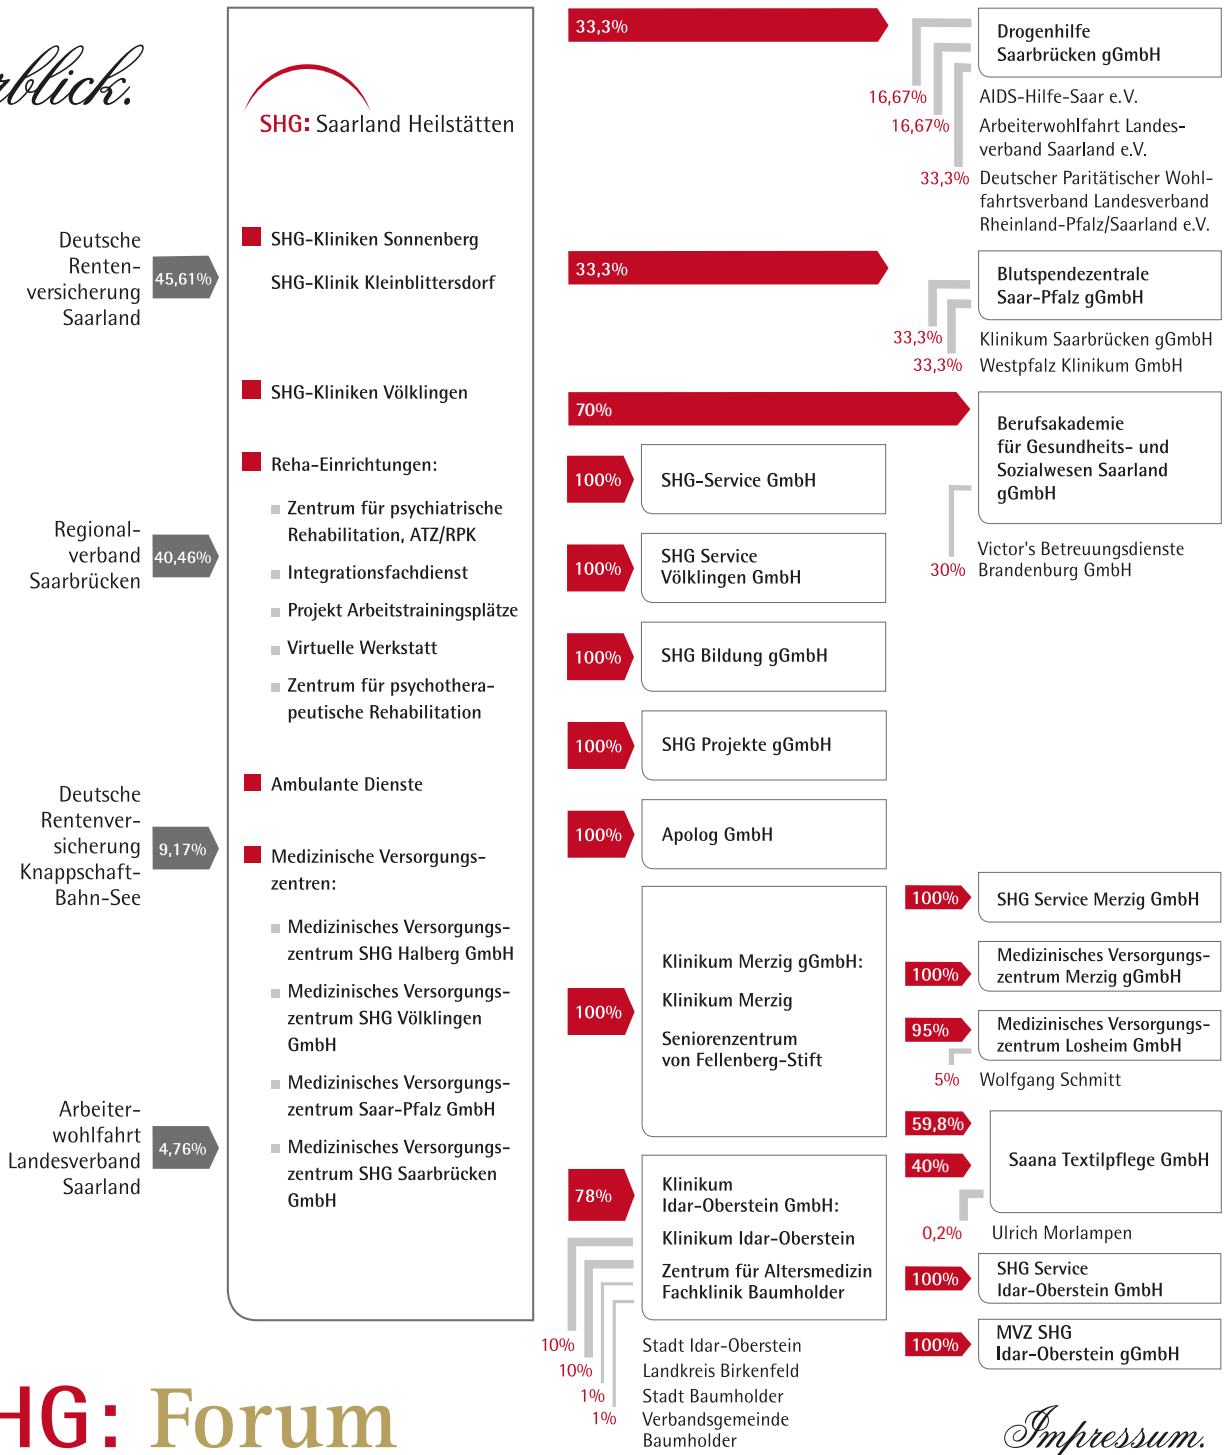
rblick.

Deutsche Renten­versicherung Saarland
45,61%

Regional­verband Saarbrücken
40,46%

Deutsche Rentenver­sicherung Knappschaft-Bahn-See
9,17%

Arbeiter­wohlfahrt Landesverband Saarland
4,76%

SHG: Saarland Heilstätten

SHG-Kliniken Sonnenberg

SHG-Klinik Kleinblittersdorf

SHG-Kliniken Völklingen

Reha-Einrichtungen:

Zentrum für psychiatrische Rehabilitation, ATZ/RPK

Integrationsfachdienst

Projekt Arbeitstrainingsplätze

Virtuelle Werkstatt

Zentrum für psychotherapeutische Rehabilitation

Ambulante Dienste

Medizinische Versorgungszentren:

Medizinisches Versorgungszentrum SHG Halberg GmbH

Medizinisches Versorgungszentrum SHG Völklingen GmbH

Medizinisches Versorgungszentrum Saar-Pfalz GmbH

Medizinisches Versorgungszentrum SHG Saarbrücken GmbH

33,3%
Drogenhilfe Saarbrücken gGmbH
16,67% AIDS-Hilfe-Saar e.V.
16,67% Arbeiterwohlfahrt Landesverband Saarland e.V.
33,3% Deutscher Paritätischer Wohlfahrtsverband Landesverband Rheinland-Pfalz/Saarland e.V.

33,3%
Blutspendezentrale Saar-Pfalz gGmbH
33,3% Klinikum Saarbrücken gGmbH
33,3% Westpfalz Klinikum GmbH

70%
Berufsakademie für Gesundheits- und Sozialwesen Saarland gGmbH
30% Victor's Betreuungsdienste Brandenburg GmbH

100% SHG-Service GmbH

100% SHG Service Völklingen GmbH

100% SHG Bildung gGmbH

100% SHG Projekte gGmbH

100% Apolog GmbH

100% Klinikum Merzig gGmbH:
Klinikum Merzig
Seniorenzentrum von Fellenberg-Stift

100% SHG Service Merzig GmbH
100% Medizinisches Versorgungszentrum Merzig gGmbH
95% Medizinisches Versorgungszentrum Losheim GmbH
5% Wolfgang Schmitt

59,8%
40%
Saana Textilpflege GmbH
0,2% Ulrich Morlampen

78% Klinikum Idar-Oberstein GmbH:
Klinikum Idar-Oberstein
Zentrum für Altersmedizin Fachklinik Baumholder

10% Stadt Idar-Oberstein
10% Landkreis Birkenfeld
1% Stadt Baumholder
1% Verbandsgemeinde Baumholder

100% SHG Service Idar-Oberstein GmbH
100% MVZ SHG Idar-Oberstein gGmbH

HG: Forum

Impressum.